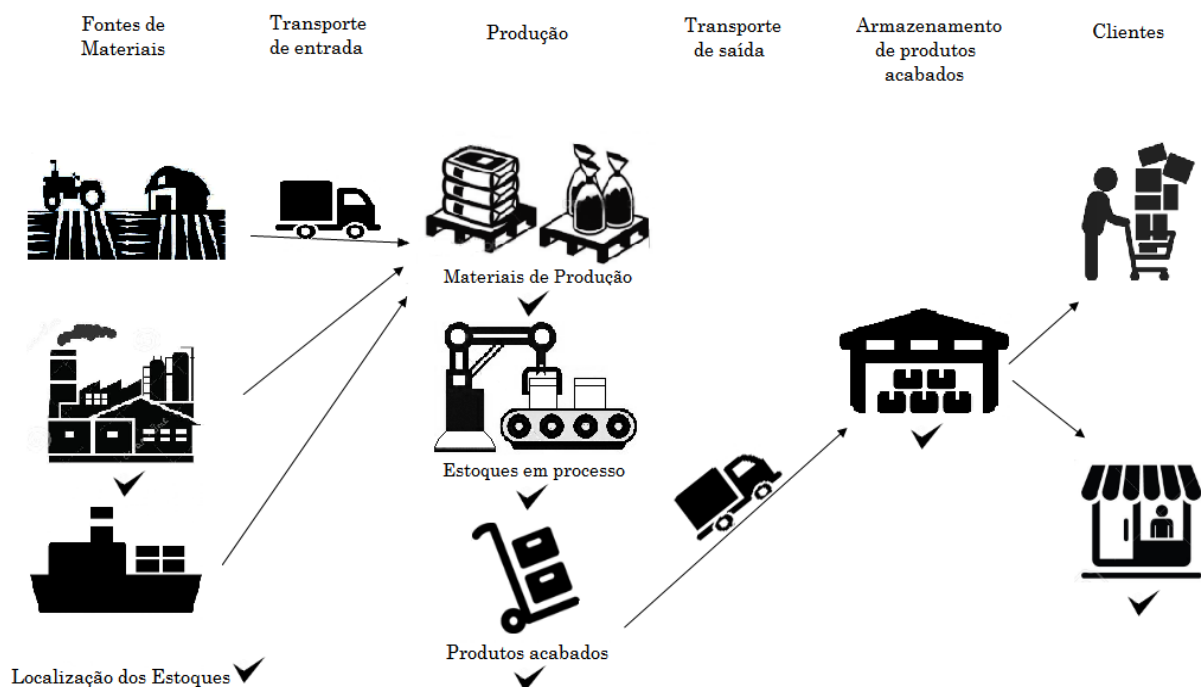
Fontes de Materiais

Transporte de entrada

Produção

Transporte de saída

Armazenamento de produtos acabados

Clientes

Materiais de Produção

Estoques em processo

Produtos acabados

Localização dos Estoques